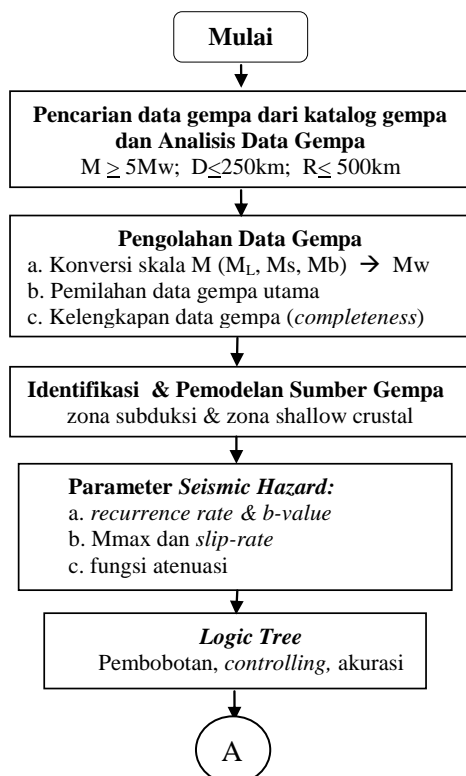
Mulai

Pencarian data gempa dari katalog gempa dan Analisis Data Gempa
M $\geq$ 5Mw; D$\leq$250km; R$\leq$ 500km

Pengolahan Data Gempa
a. Konversi skala M ($M_L$, Ms, Mb) $\rightarrow$ Mw
b. Pemilahan data gempa utama
c. Kelengkapan data gempa (completeness)

Identifikasi & Pemodelan Sumber Gempa
zona subduksi & zona shallow crustal

Parameter Seismic Hazard:
a. recurrence rate & b-value
b. Mmax dan slip-rate
c. fungsi atenuasi

Logic Tree
Pembobotan, controlling, akurasi

A